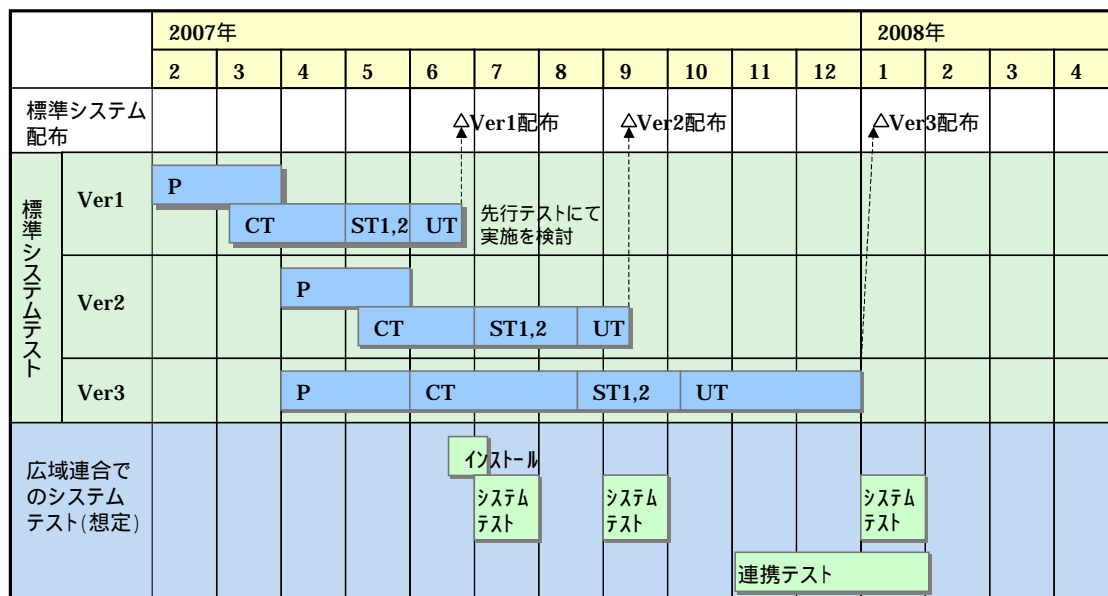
| | | 2007年 | | | | | | | | | | | 2008年 | | | |
|---|---|---|---|---|---|---|---|---|---|---|---|---|---|---|---|---|
| | | 2 | 3 | 4 | 5 | 6 | 7 | 8 | 9 | 10 | 11 | 12 | 1 | 2 | 3 | 4 |
| 標準システム配布 | | | | | | △Ver1配布 | | | △Ver2配布 | | | | △Ver3配布 | | | |
| 標準システムテスト | Ver1 | P | CT | | ST1,2 | UT | 先行テストにて実施を検討 | | | | | | | | | |
| | Ver2 | | | P | CT | | ST1,2 | | UT | | | | | | | |
| | Ver3 | | | P | | CT | | | ST1,2 | UT | | | | | | |
| 広域連合でのシステムテスト(想定) | | | | | | | インストール システムテスト | | システムテスト | | 連携テスト | | システムテスト | | | |